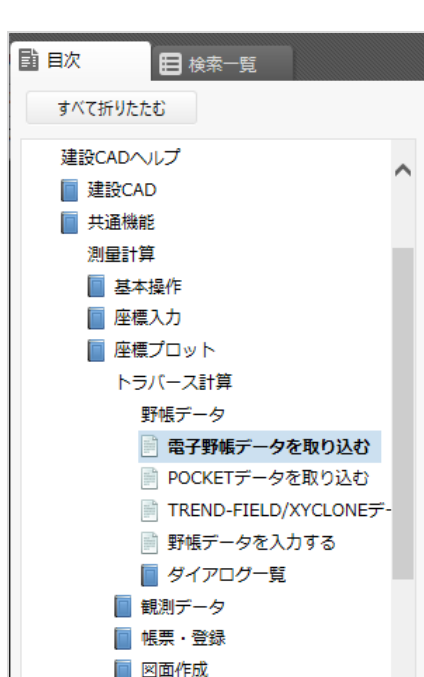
目次
検索一覧
すべて折りたたむ
建設CADヘルプ
建設CAD
共通機能
測量計算
基本操作
座標入力
座標プロット
トラバース計算
野帳データ
電子野帳データを取り込む
POCKETデータを取り込む
TREND-FIELD/XYCLONEデ
野帳データを入力する
ダイアログ一覧
観測データ
帳票・登録
図面作成